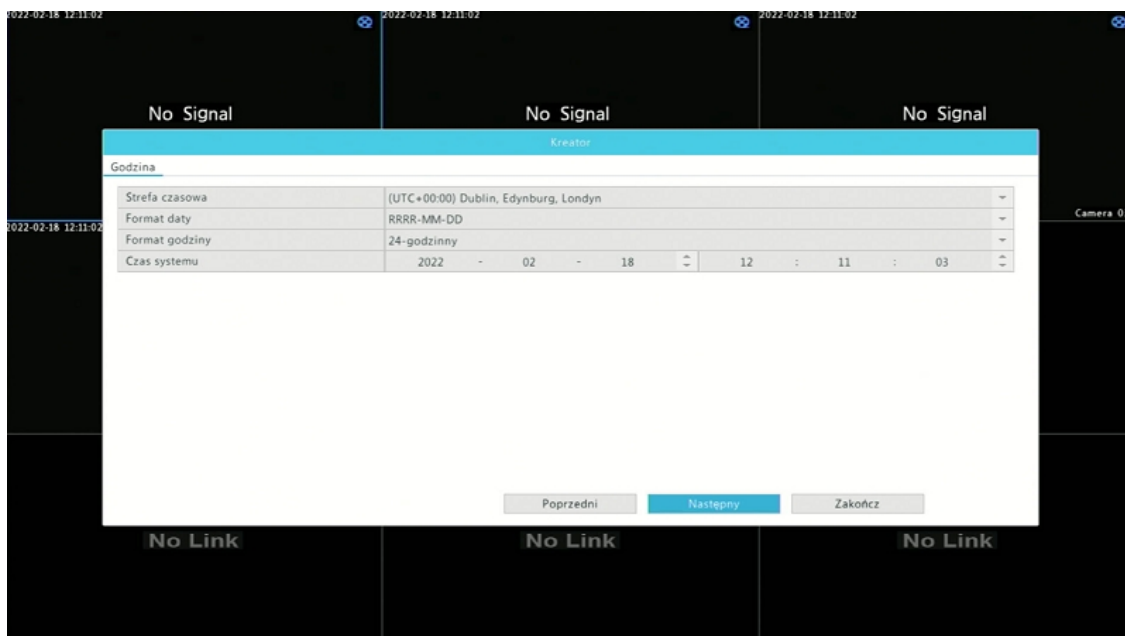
2022-02-18 12:11:02

No Signal

2022-02-18 12:11:02

No Signal

2022-02-18 12:11:02

No Signal

2022-02-18 12:11:02

Camera 0

Kreator

Godzina

| | |
|---|---|
| Strefa czasowa | (UTC+00:00) Dublin, Edynburg, Londyn |
| Format daty | RRRR-MM-DD |
| Format godziny | 24-godzinny |
| Czas systemu | 2022 - 02 - 18 12 : 11 : 03 |

Poprzedni Następny Zakończ

No Link

No Link

No Link